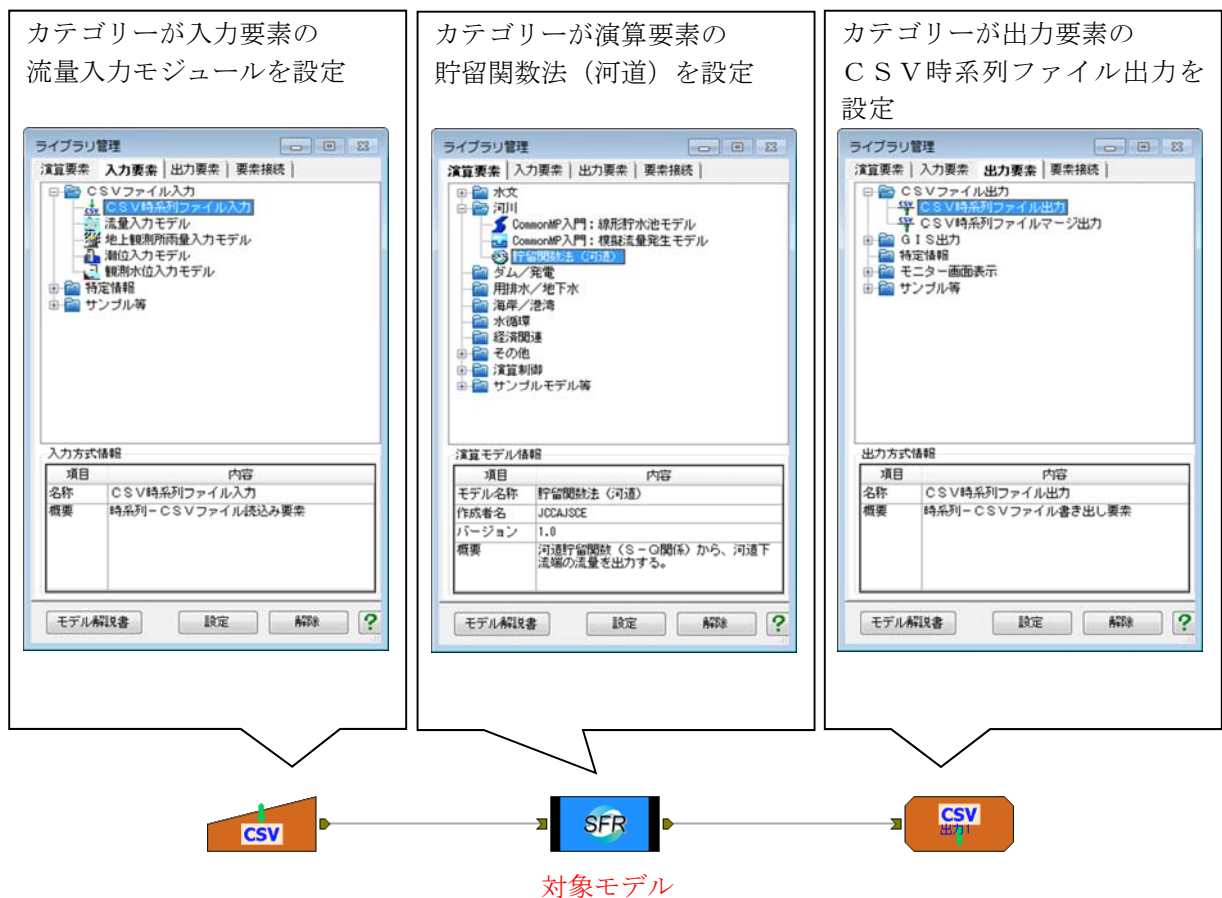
カテゴリーが入力要素の
流量入力モジュールを設定

ライブラリ管理
演算要素 | 入力要素 | 出力要素 | 要素接続
ＣＳＶファイル入力
ＣＳＶ時系列ファイル入力
流量入力モデル
地上観測所雨量入力モデル
潮位入力モデル
観測水位入力モデル
特定情報
サンプル等

入力方式情報

| 項目 | 内容 |
|---|---|
| 名称 | ＣＳＶ時系列ファイル入力 |
| 概要 | 時系列－ＣＳＶファイル読込み要素 |

モデル解説書 設定 解除 ?

カテゴリーが演算要素の
貯留関数法（河道）を設定

ライブラリ管理
演算要素 | 入力要素 | 出力要素 | 要素接続
水文
河川
CommonMP入門：線形貯水池モデル
CommonMP入門：模擬流量発生モデル
貯留関数法（河道）
ダム／発電
用排水／地下水
海岸／港湾
水循環
経済関連
その他
演算制御
サンプルモデル等

演算モデル情報

| 項目 | 内容 |
|---|---|
| モデル名称 | 貯留関数法（河道） |
| 作成者名 | JCCAJSCE |
| バージョン | 1.0 |
| 概要 | 河道貯留関数（Ｓ－Ｑ関係）から、河道下流端の流量を出力する。 |

モデル解説書 設定 解除 ?

カテゴリーが出力要素の
ＣＳＶ時系列ファイル出力を
設定

ライブラリ管理
演算要素 | 入力要素 | 出力要素 | 要素接続
ＣＳＶファイル出力
ＣＳＶ時系列ファイル出力
ＣＳＶ時系列ファイルマージ出力
ＧＩＳ出力
特定情報
モニター画面表示
サンプル等

出力方式情報

| 項目 | 内容 |
|---|---|
| 名称 | ＣＳＶ時系列ファイル出力 |
| 概要 | 時系列－ＣＳＶファイル書き出し要素 |

モデル解説書 設定 解除 ?

CSV
SFR
CSV
出力1

対象モデル